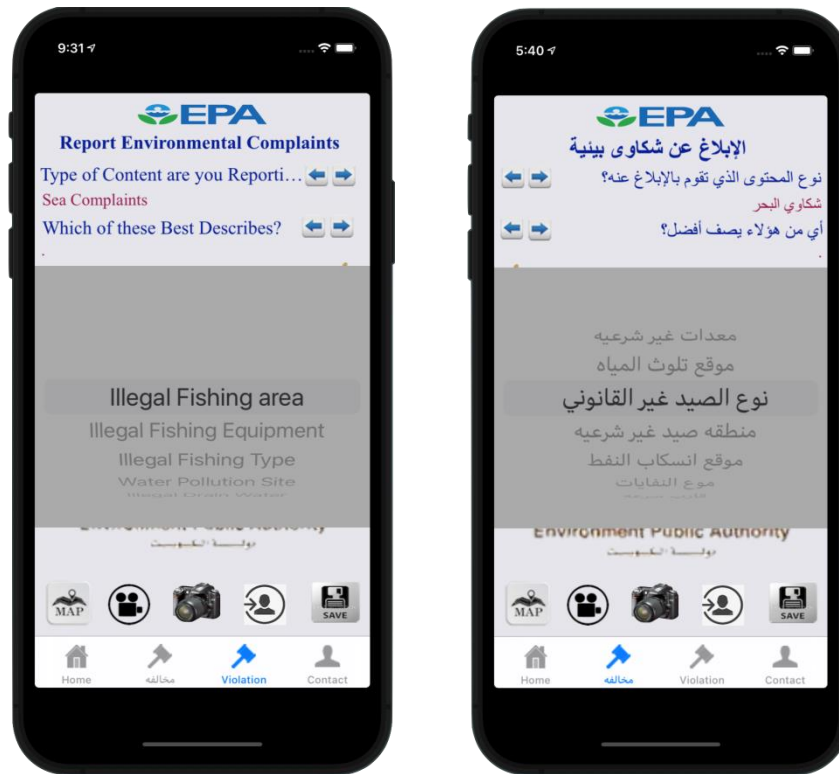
9:31

EPA

Report Environmental Complaints

Type of Content are you Reporti…

Sea Complaints

Which of these Best Describes?

Illegal Fishing area

Illegal Fishing Equipment

Illegal Fishing Type

Water Pollution Site

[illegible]

Environment Public Authority

دولة الكويت

MAP

SAVE

Home

مخالفه

Violation

Contact

5:40

EPA

الإبلاغ عن شكاوى بيئية

نوع المحتوى الذي تقوم بالإبلاغ عنه؟

شكاوي البحر

أي من هؤلاء يصف أفضل؟

معدات غير شرعيه

موقع تلوث المياه

نوع الصيد غير القانوني

منطقه صيد غير شرعيه

موقع انسكاب النفط

موقع النفايات

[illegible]

Environment Public Authority

دولة الكويت

MAP

SAVE

Home

مخالفه

Violation

Contact